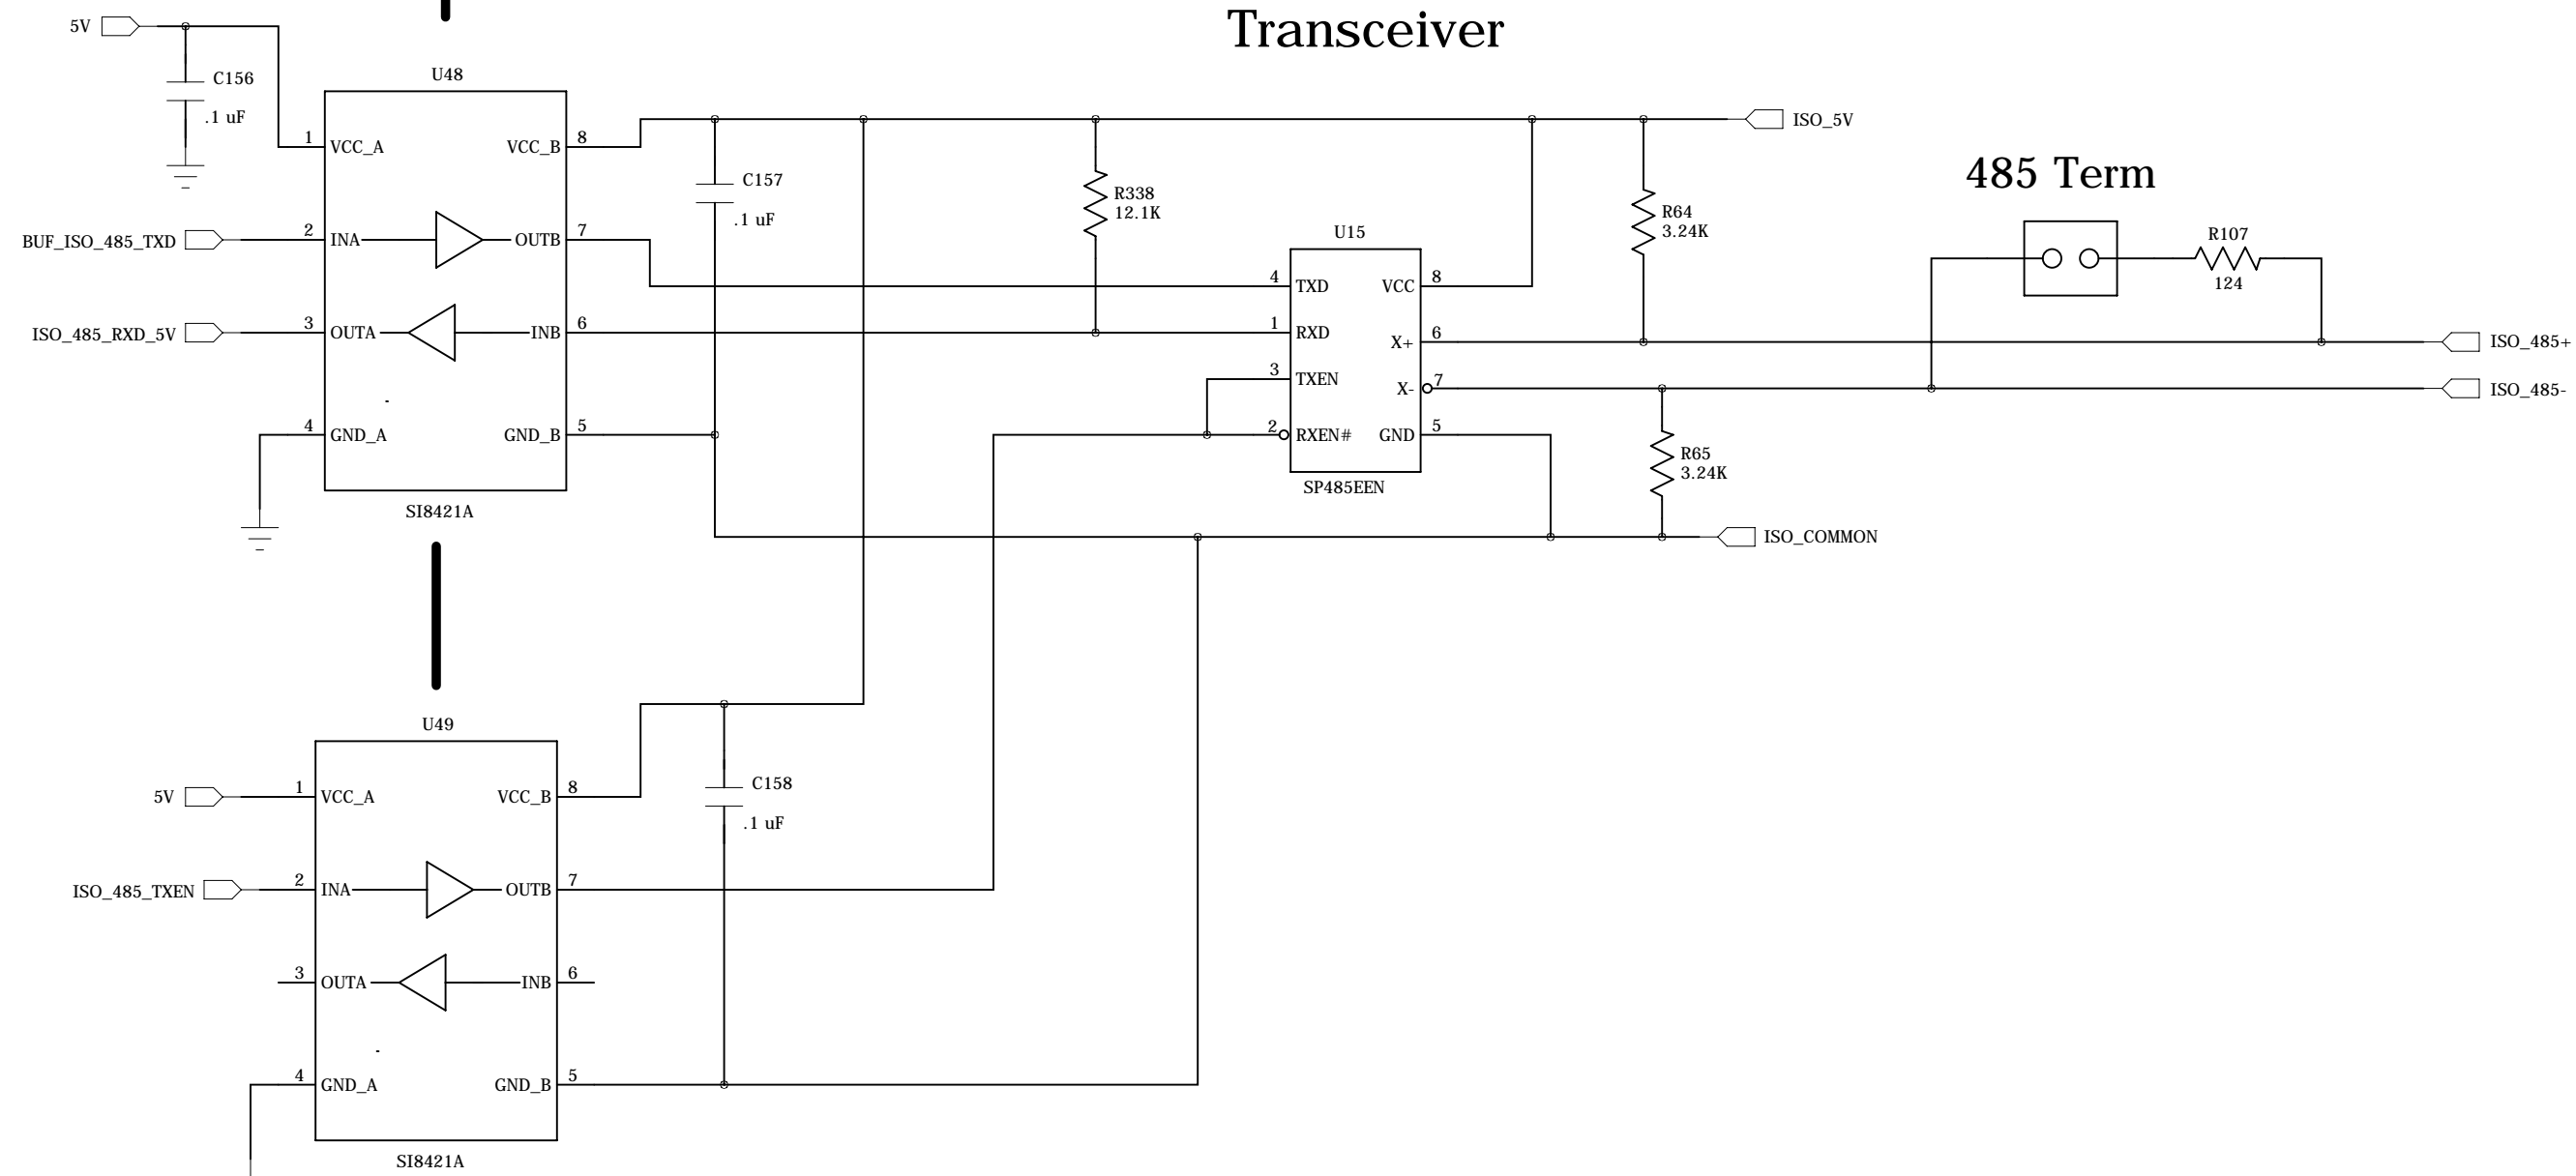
Transceiver

5V

C156
.1 uF

U48

1 VCC_A
VCC_B 8

BUF_ISO_485_TXD
2 INA
OUTB 7

ISO_485_RXD_5V
3 OUTA
INB 6

4 GND_A
GND_B 5

SI8421A

C157
.1 uF

R338
12.1K

U15

4 TXD
VCC 8
1 RXD
X+ 6
3 TXEN
X- 7
2 RXEN#
GND 5

SP485EEN

ISO_5V

R64
3.24K

485 Term

R107
124

ISO_485+

ISO_485-

R65
3.24K

ISO_COMMON

U49

5V
1 VCC_A
VCC_B 8

ISO_485_TXEN
2 INA
OUTB 7

3 OUTA
INB 6

4 GND_A
GND_B 5

SI8421A

C158
.1 uF